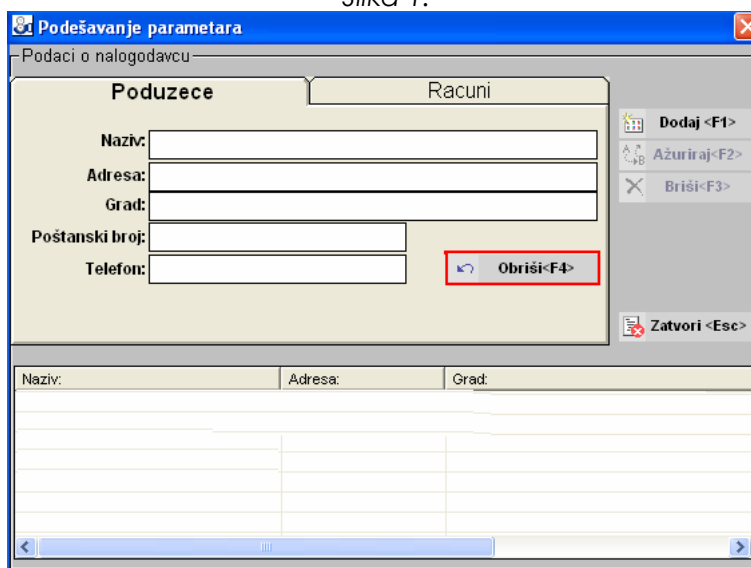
Slika 1.

Podešavanje parametara

Podaci o nalogodavcu

Poduzece | Racuni

Naziv:
Adresa:
Grad:
Poštanski broj:
Telefon:

Obriši<F4>

Dodaj <F1>
Ažuriraj<F2>
Briši<F3>

Zatvori <Esc>

| Naziv: | Adresa: | Grad: |
|---|---|---|